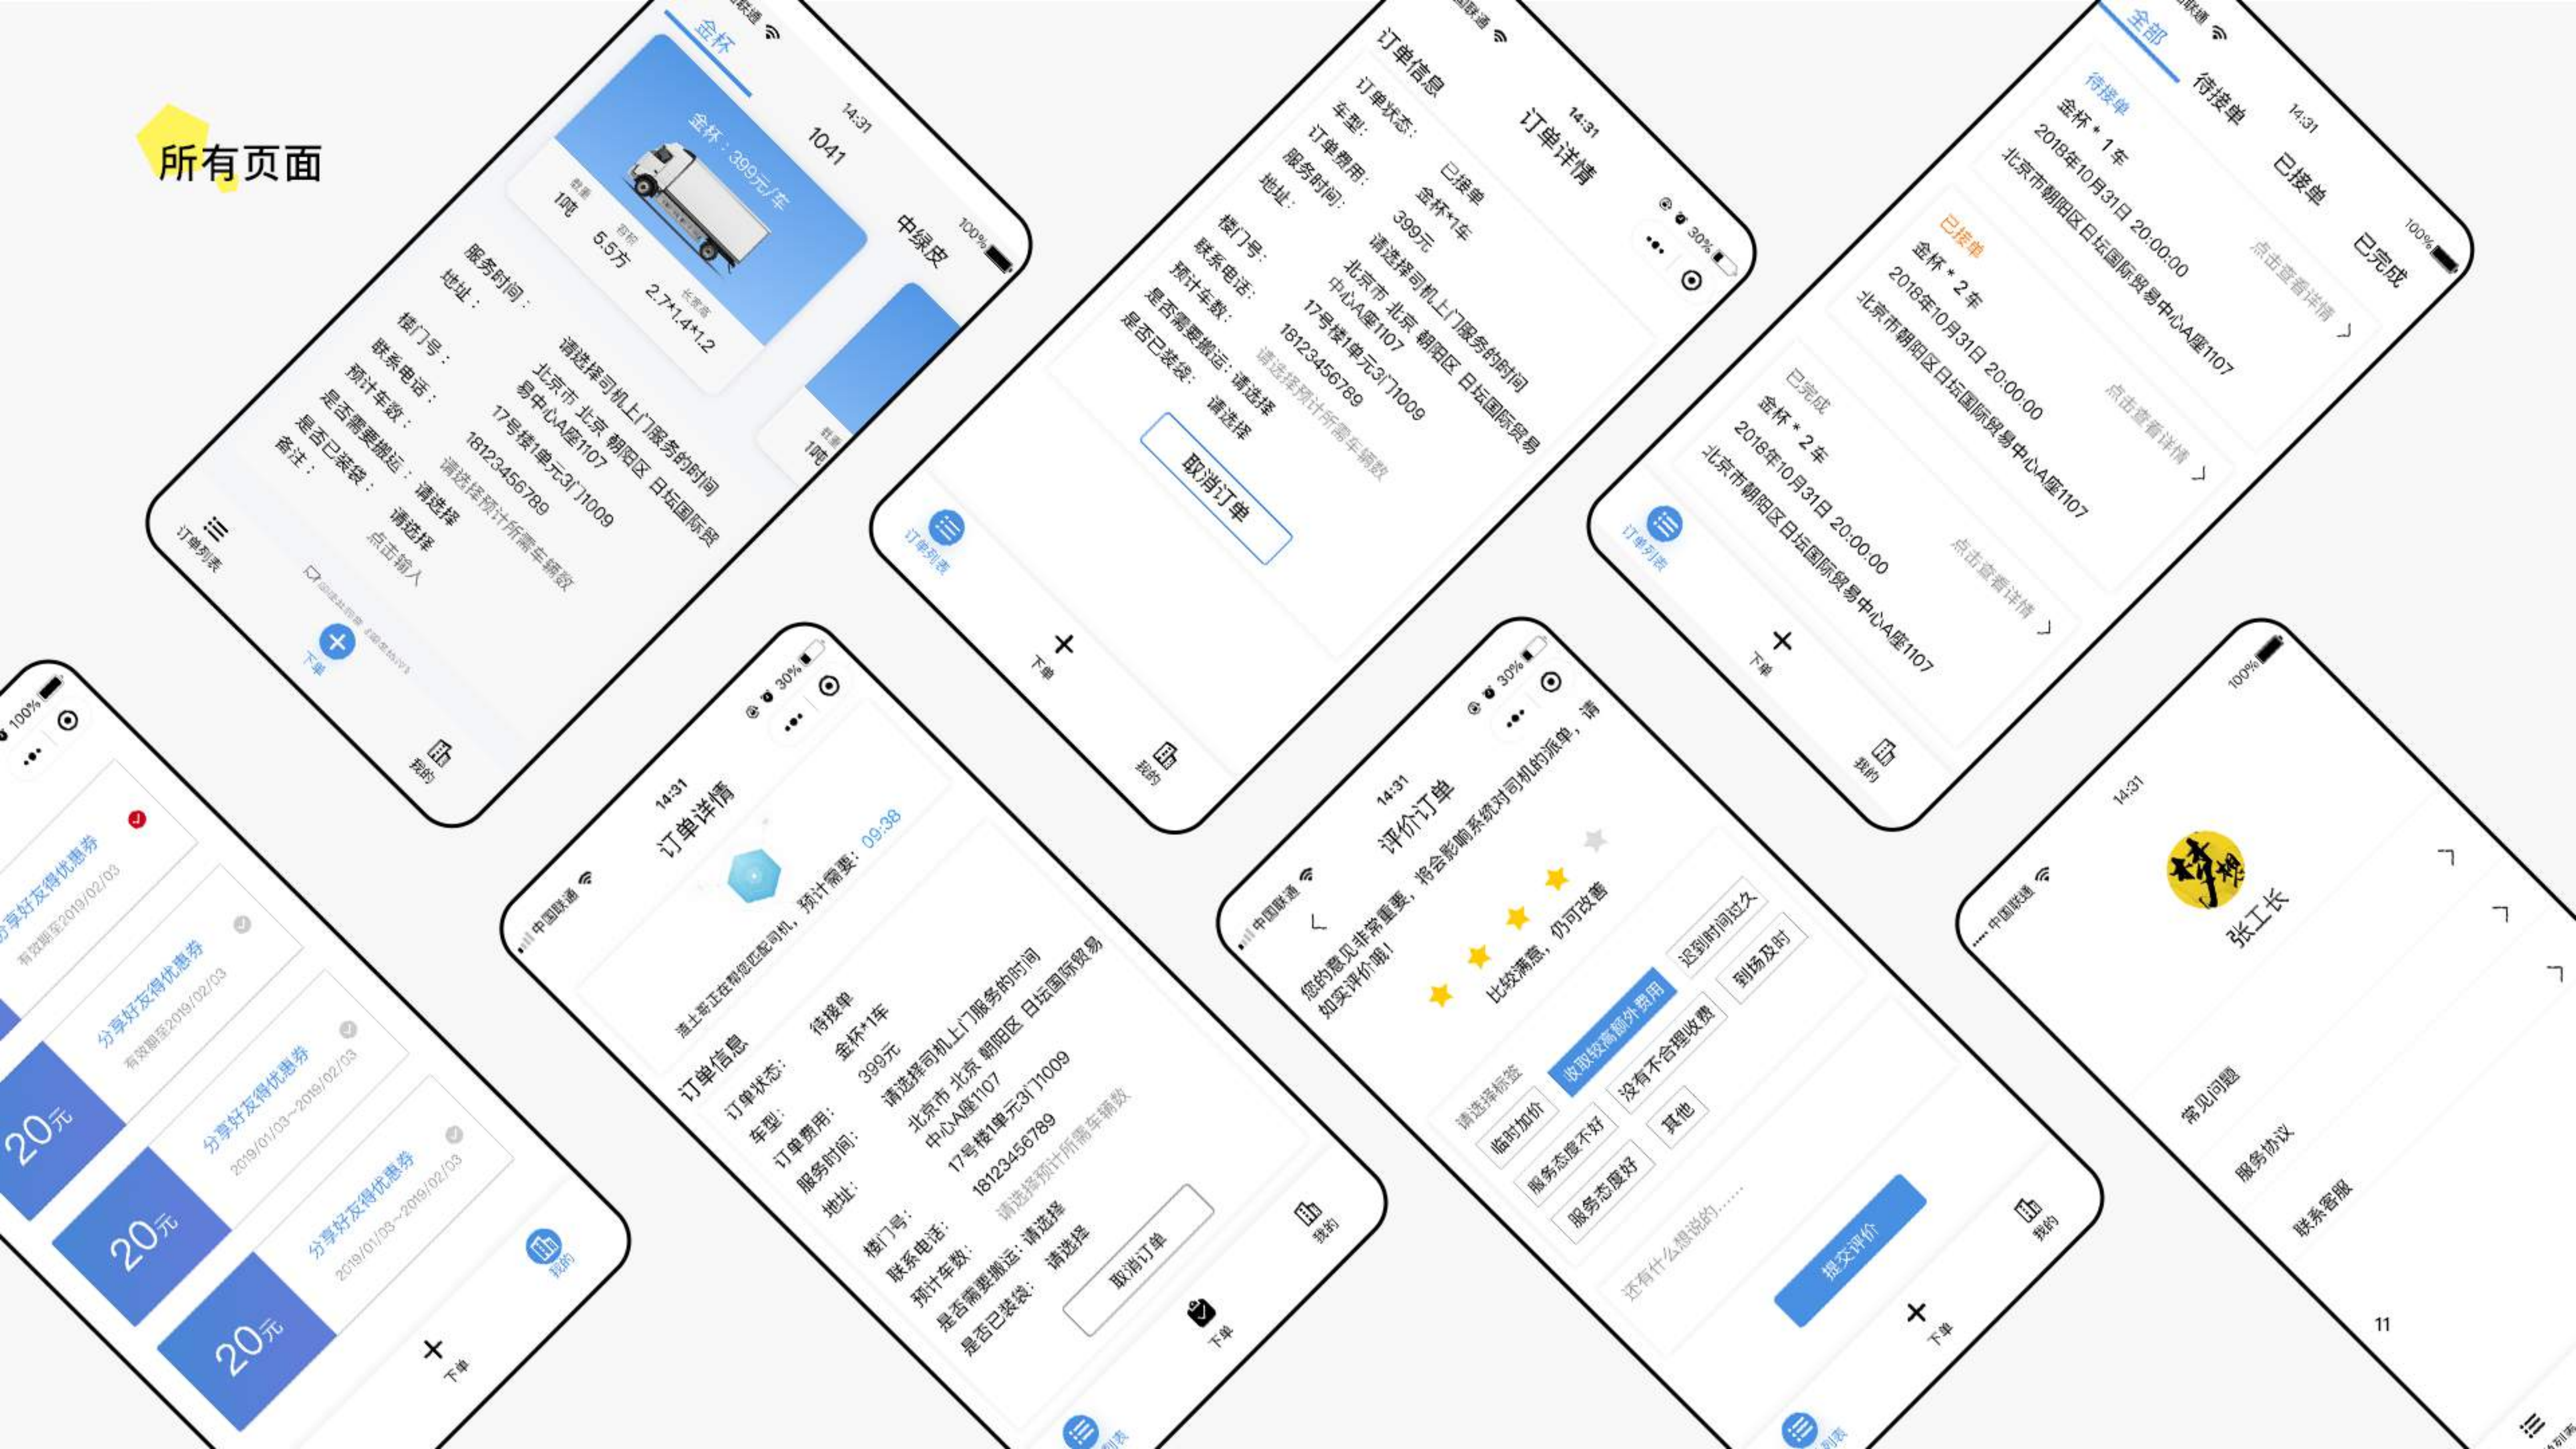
所有页面

14:31
1041
100%
金杯
中绿皮
金杯：399元/车
数量 1吨
容积 5.5方
长宽高 2.7*1.4*1.2
服务时间：请选择司机上门服务的时间
地址：北京市 北京 朝阳区 日坛国际贸易中心A座1107
楼门号：17号楼1单元3门1009
联系电话：18123456789
预计车数：请选择预计所需车辆数
是否需要搬运：请选择
是否已装袋：请选择
备注：点击输入
订单列表
下单
我的

14:31
30%
订单详情
订单信息
订单状态：已接单
车型：金杯*1车
订单费用：399元
服务时间：请选择司机上门服务的时间
地址：北京市 北京 朝阳区 日坛国际贸易中心A座1107
楼门号：17号楼1单元3门1009
联系电话：18123456789
预计车数：请选择预计所需车辆数
是否需要搬运：请选择
是否已装袋：请选择
取消订单
订单列表
下单
我的

14:31
100%
全部
待接单
已接单
已完成
待接单
金杯 * 1 车
2018年10月31日 20:00:00
北京市朝阳区日坛国际贸易中心A座1107
点击查看详情
已接单
金杯 * 2 车
2018年10月31日 20:00:00
北京市朝阳区日坛国际贸易中心A座1107
点击查看详情
已完成
金杯 * 2 车
2018年10月31日 20:00:00
北京市朝阳区日坛国际贸易中心A座1107
点击查看详情
订单列表
下单
我的

100%
分享好友得优惠券
有效期至2019/02/03
20元
分享好友得优惠券
有效期至2019/02/03
20元
分享好友得优惠券
2019/01/03~2019/02/03
20元
分享好友得优惠券
2019/01/03~2019/02/03
下单
我的

中国联通
14:31
30%
订单详情
渣土君正在帮您匹配司机，预计需要：09:38
订单信息
订单状态：待接单
车型：金杯*1车
订单费用：399元
服务时间：请选择司机上门服务的时间
地址：北京市 北京 朝阳区 日坛国际贸易中心A座1107
楼门号：17号楼1单元3门1009
联系电话：18123456789
预计车数：请选择预计所需车辆数
是否需要搬运：请选择
是否已装袋：请选择
取消订单
列表
下单
我的

中国联通
14:31
30%
评价订单
您的意见非常重要，将会影响系统对司机的派单，请如实评价哦！
比较满意，仍可改善
请选择标签
临时加价
收取较高额外费用
迟到时间过久
服务态度不好
没有不合理收费
到场及时
服务态度好
其他
还有什么想说的......
提交评价
列表
下单
我的

中国联通
14:31
100%
张工长
常见问题
服务协议
联系客服
11